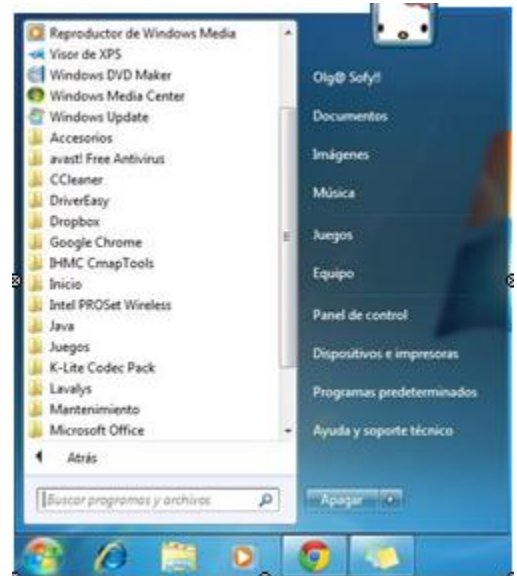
Reproductor de Windows Media
Visor de XPS
Windows DVD Maker
Windows Media Center
Windows Update
Accesorios
avast! Free Antivirus
CCleaner
DriverEasy
Dropbox
Google Chrome
IHMC CmapTools
Inicio
Intel PROSet Wireless
Java
Juegos
K-Lite Codec Pack
Lavalys
Mantenimiento
Microsoft Office

Atrás

Buscar programas y archivos

Olg@ Sofy!!
Documentos
Imágenes
Música
Juegos
Equipo
Panel de control
Dispositivos e impresoras
Programas predeterminados
Ayuda y soporte técnico

Apagar